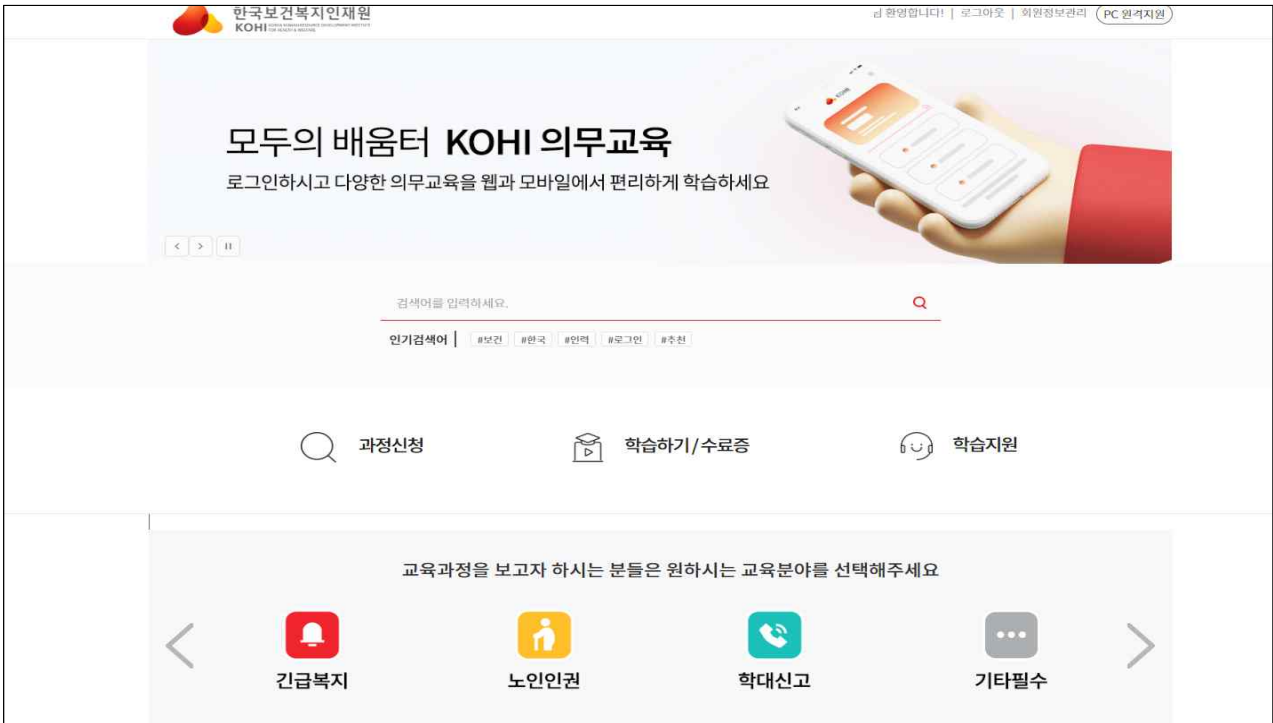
한국보건복지인재원
KOHI

님 환영합니다! | 로그아웃 | 회원정보관리 | PC 원격지원

모두의 배움터 KOHI 의무교육
로그인하시고 다양한 의무교육을 웹과 모바일에서 편리하게 학습하세요

검색어를 입력하세요.

인기검색어 | #보건 #한국 #인력 #로그인 #추천

과정신청
학습하기/수료증
학습지원

교육과정을 보고자 하시는 분들은 원하시는 교육분야를 선택해주세요

긴급복지
노인인권
학대신고
기타필수